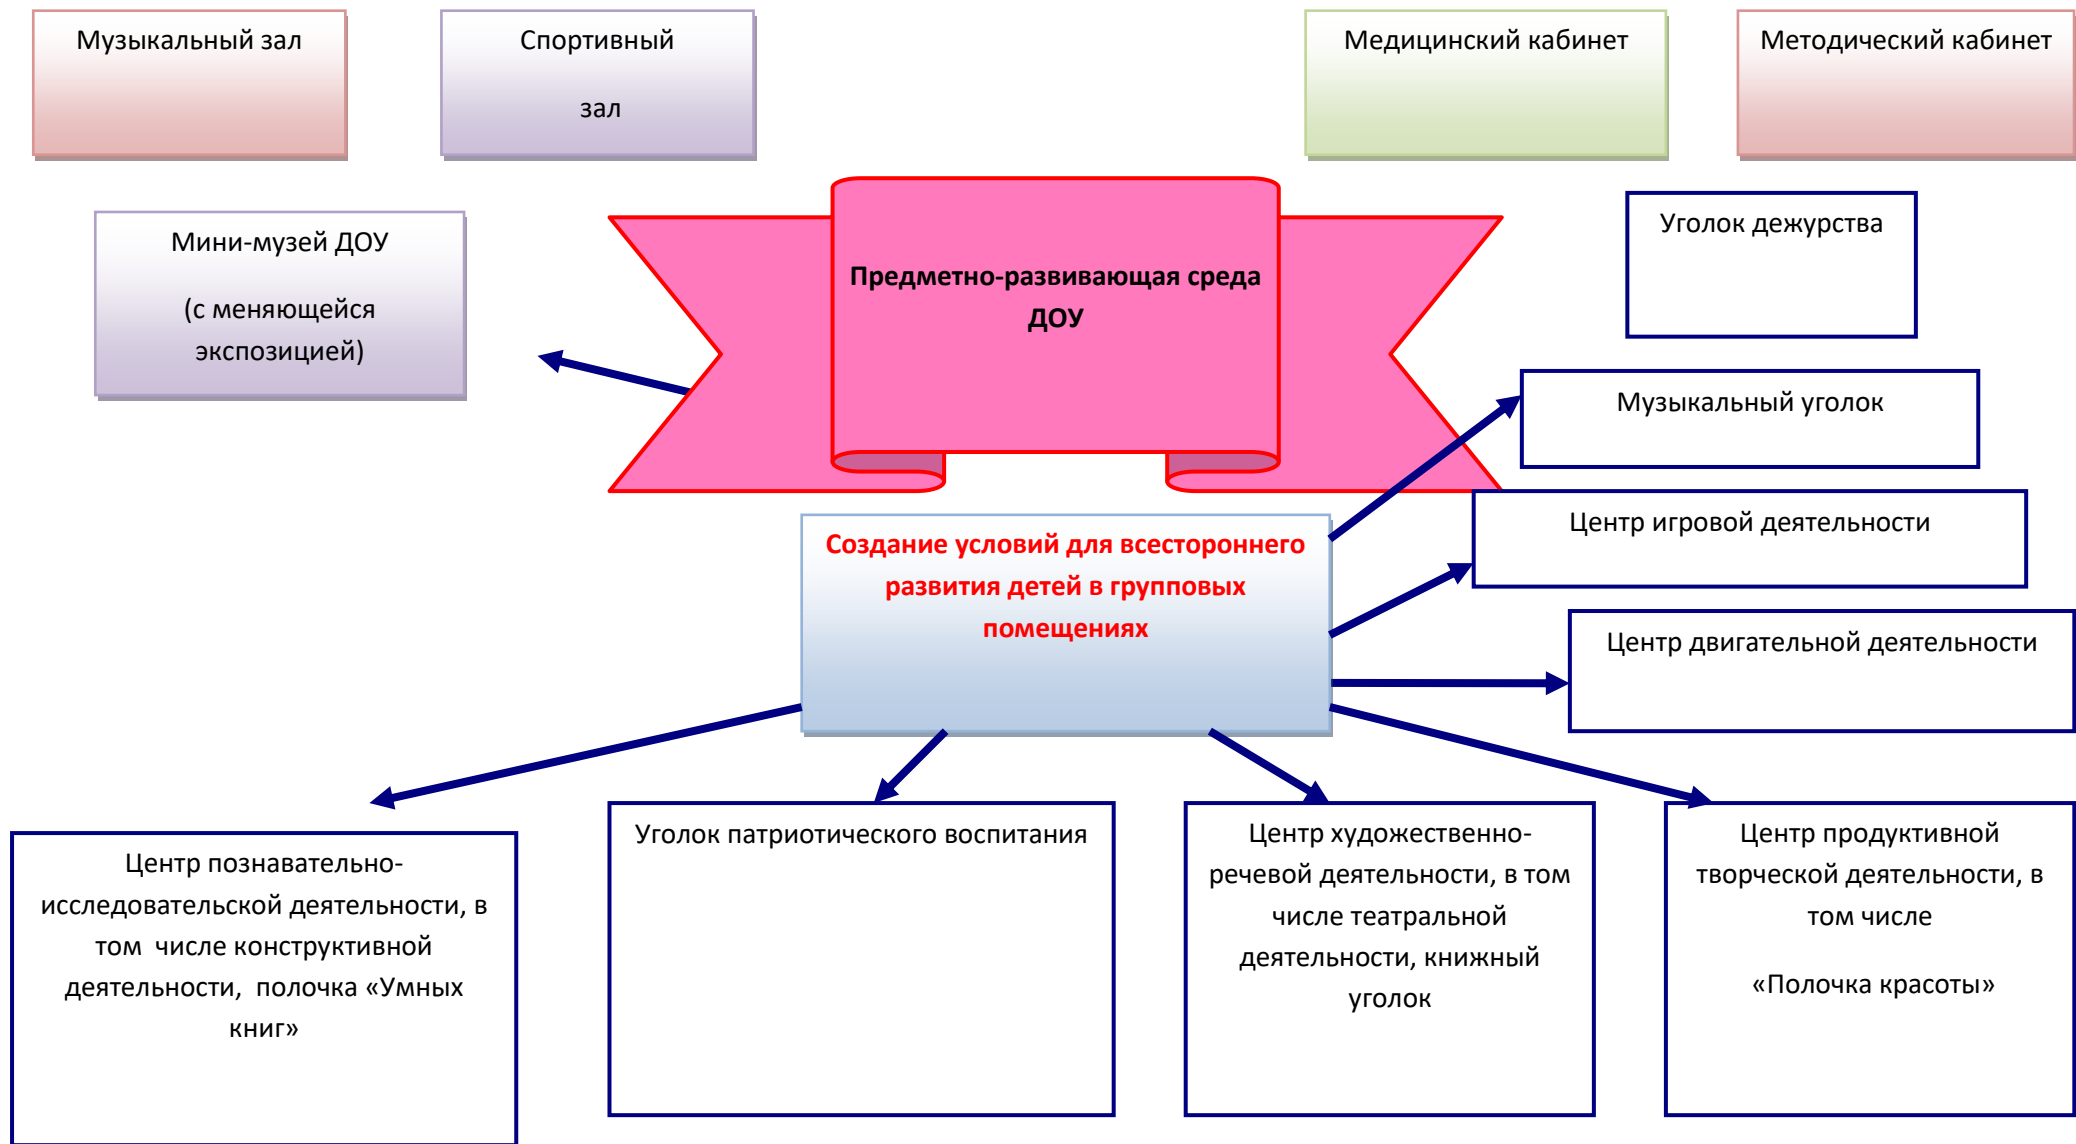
Музыкальный зал

Спортивный

зал

Медицинский кабинет

Методический кабинет

Мини-музей ДОУ

(с меняющейся экспозицией)

Предметно-развивающая среда ДОУ

Уголок дежурства

Музыкальный уголок

Центр игровой деятельности

Создание условий для всестороннего развития детей в групповых помещениях

Центр двигательной деятельности

Центр познавательно-исследовательской деятельности, в том числе конструктивной деятельности, полочка «Умных книг»

Уголок патриотического воспитания

Центр художественно-речевой деятельности, в том числе театральной деятельности, книжный уголок

Центр продуктивной творческой деятельности, в том числе

«Полочка красоты»